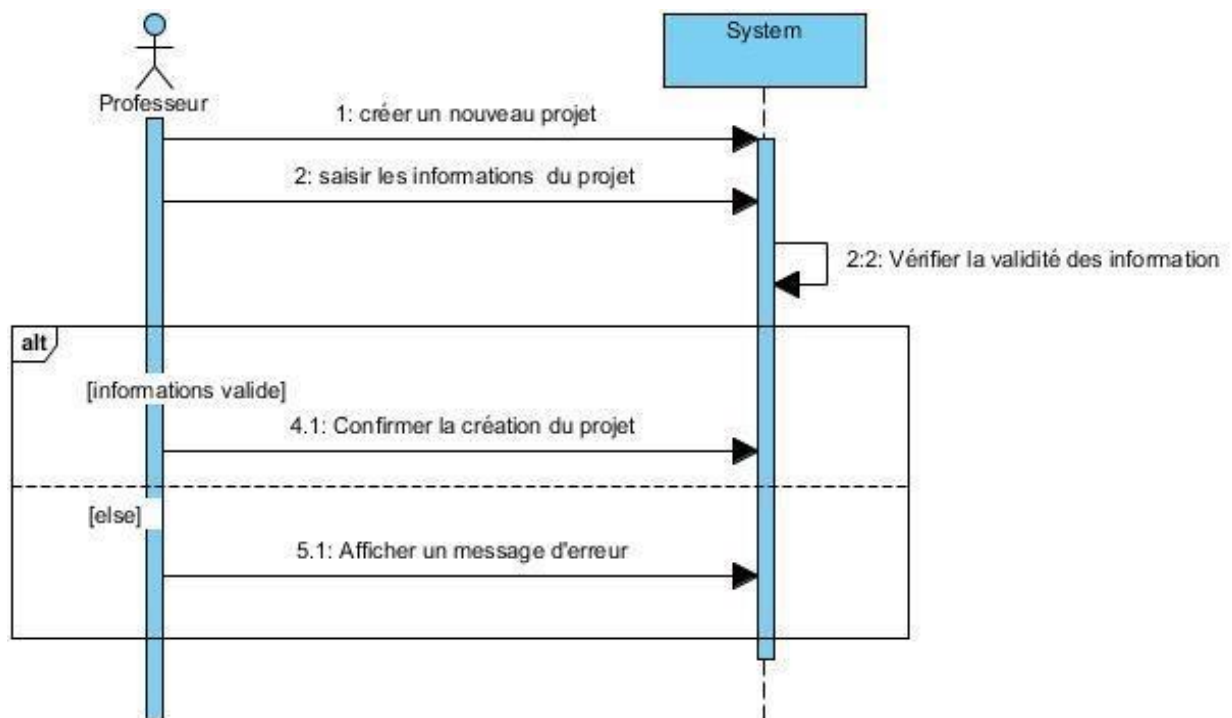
Professeur

System

1: créer un nouveau projet

2: saisir les informations du projet

2:2: Vérifier la validité des information

alt

[informations valide]

4.1: Confirmer la création du projet

[else]

5.1: Afficher un message d'erreur